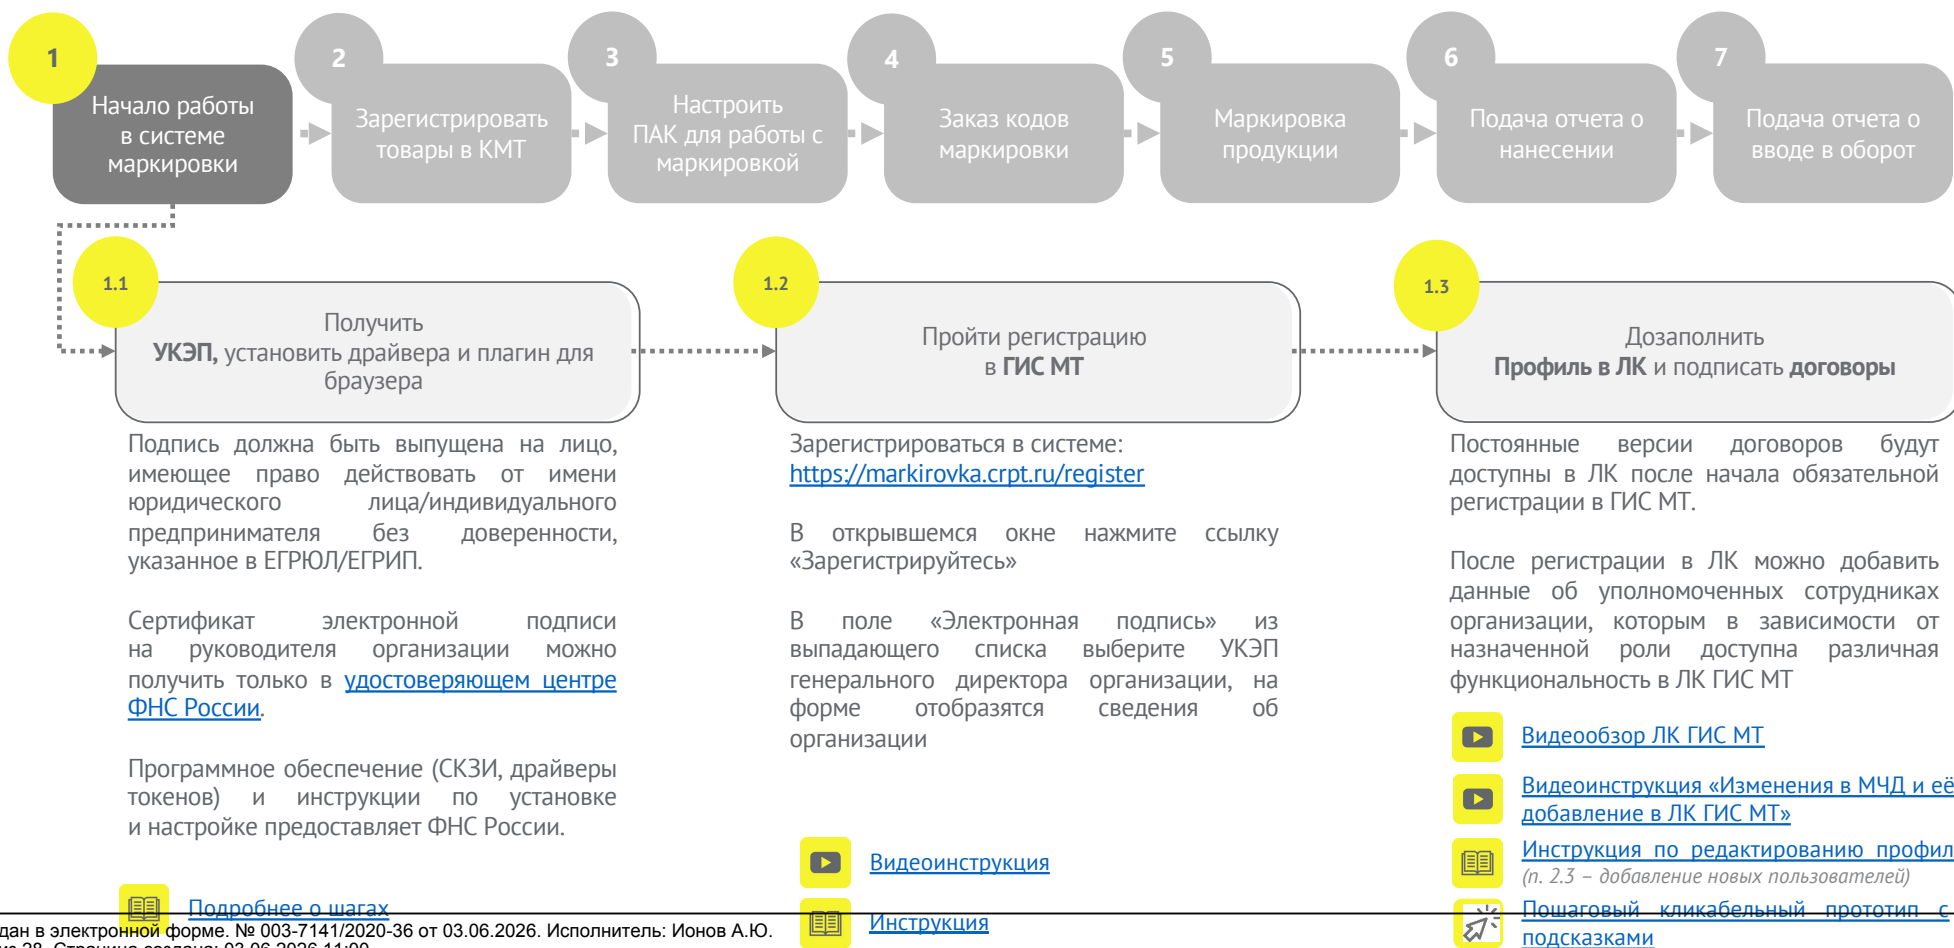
1
Начало работы в системе маркировки

2
Зарегистрировать товары в КМТ

3
Настроить ПАК для работы с маркировкой

4
Заказ кодов маркировки

5
Маркировка продукции

6
Подача отчета о нанесении

7
Подача отчета о вводе в оборот

1.1
Получить **УКЭП,** установить драйвера и плагин для браузера

Подпись должна быть выпущена на лицо, имеющее право действовать от имени юридического лица/индивидуального предпринимателя без доверенности, указанное в ЕГРЮЛ/ЕГРИП.

Сертификат электронной подписи на руководителя организации можно получить только в удостоверяющем центре ФНС России.

Программное обеспечение (СКЗИ, драйверы токенов) и инструкции по установке и настройке предоставляет ФНС России.

Подробнее о шагах

1.2
Пройти регистрацию в **ГИС МТ**

Зарегистрироваться в системе:
https://markirovka.crpt.ru/register

В открывшемся окне нажмите ссылку «Зарегистрируйтесь»

В поле «Электронная подпись» из выпадающего списка выберите УКЭП генерального директора организации, на форме отобразятся сведения об организации

Видеоинструкция

Инструкция

1.3
Дозаполнить **Профиль в ЛК** и подписать **договоры**

Постоянные версии договоров будут доступны в ЛК после начала обязательной регистрации в ГИС МТ.

После регистрации в ЛК можно добавить данные об уполномоченных сотрудниках организации, которым в зависимости от назначенной роли доступна различная функциональность в ЛК ГИС МТ

Видеообзор ЛК ГИС МТ

Видеоинструкция «Изменения в МЧД и её добавление в ЛК ГИС МТ»

Инструкция по редактированию профил
(п. 2.3 – добавление новых пользователей)

Пошаговый кликабельный прототип с подсказками

дан в электронной форме. № 003-7141/2020-36 от 03.06.2026. Исполнитель: Ионов А.Ю.
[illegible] 28. Страница создана: 03.06.2026 11:00